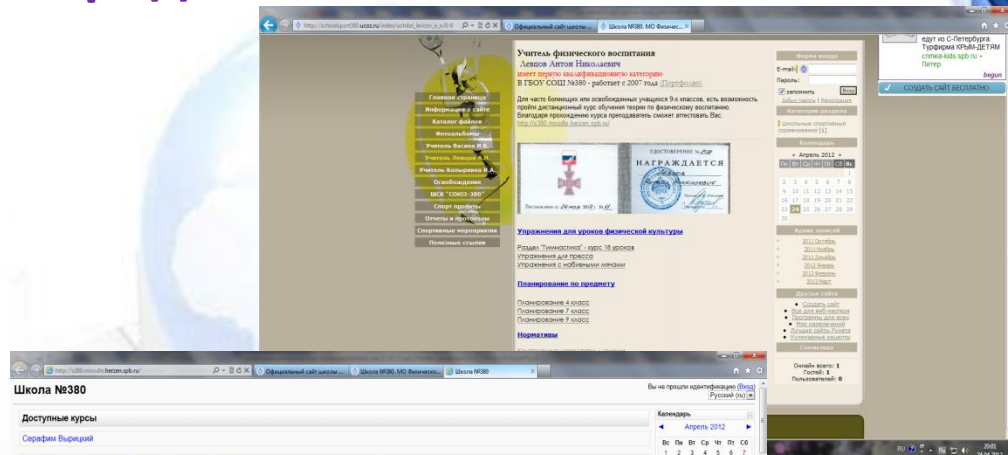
http://schoolsport380.ucoz.ru/index/uchitel_levcov_a_n/0-8
Официальный сайт школы ...
Школа №380, МО Физичес...

Главная страница
Информация о сайте
Каталог файлов
Фотоальбомы
Учитель Басина И.В.
Учитель Левцов А.Н.
Учитель Вольерина Н.А.
Освобождение
ШСК "СОЮЗ-380"
Спорт проекты
Отчеты и протоколы
Спортивные мероприятия
Полезные ссылки

Учитель физического воспитания
Левцов Антон Николаевич
имеет первую квалификационную категорию
В ГБОУ СОШ №380 - работает с 2007 года (Портфолио)

Для часто болеющих или освобожденных учащихся 9-х классов, есть возможность пройти дистанционный курс обучения теории по физическому воспитанию. Благодаря прохождению курса преподаватель сможет аттестовать Вас.
http://s380.moodle.herzen.spb.ru/

УДОСТОВЕРЕНИЕ №
НАГРАЖДАЕТСЯ

Упражнения для уроков физической культуры

Раздел "Гимнастика" - курс 18 уроков
Упражнения для пресса
Упражнения с набивными мячами

Планирование по предмету

Планирование 4 класс
Планирование 7 класс
Планирование 9 класс

Нормативы

Форма входа
E-mail:
Пароль:
запомнить
Вход
Забыл пароль | Регистрация
Категории раздела
Школьные спортивные соревнования [1]
Календарь
« Апрель 2012 »
Пн Вт Ср Чт Пт Сб Вс
1
2 3 4 5 6 7 8
9 10 11 12 13 14 15
16 17 18 19 20 21 22
23 24 25 26 27 28 29
30
Архив записей
2011 Октябрь
2011 Ноябрь
2011 Декабрь
2012 Январь
2012 Февраль
2012 Март
Друзья сайта
Создать сайт
Все для веб-мастера
Программы для всех
Мир развлечений
Лучшие сайты Рунета
Кулинарные рецепты
Статистика

Онлайн всего: 1
Гостей: 1
Пользователей: 0

едут из С-Петербурга
Турфирма КРЫМ-ДЕТЯМ
crimea-kids.spb.ru
Питер
begun
СОЗДАТЬ САЙТ БЕСПЛАТНО

http://s380.moodle.herzen.spb.ru/
Официальный сайт школы ...
Школа №380, МО Физическо...
Школа №380

Школа №380
Вы не прошли идентификацию (Вход)
Русский (ru)
Доступные курсы
Серафим Вырицкий
Календарь
Апрель 2012
Вс Пн Вт Ср Чт Пт Сб
1 2 3 4 5 6 7

RU
20:01
24.04.2012